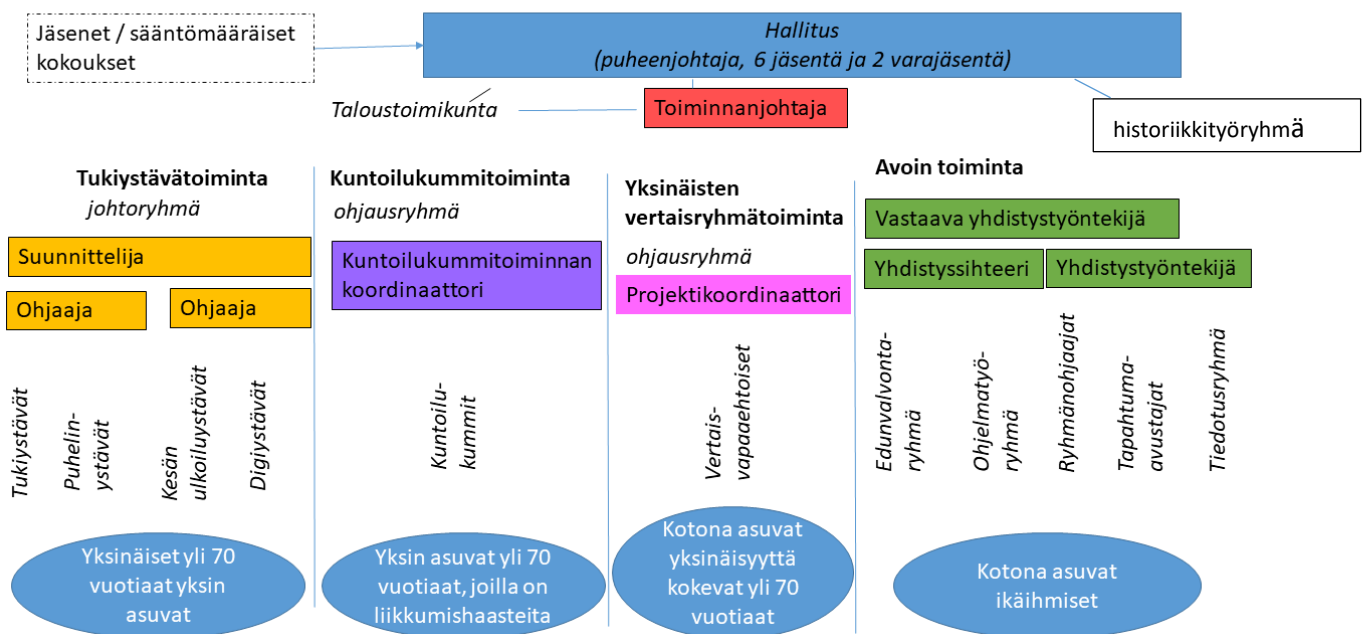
Jäsenet / sääntömääräiset kokoukset

Hallitus
(puheenjohtaja, 6 jäsentä ja 2 varajäsentä)

Taloustoimikunta

Toiminnanjohtaja

historiikkityöryhmä

Tukiystävätoiminta
johtoryhmä

Suunnittelija

Ohjaaja

Ohjaaja

Tukiystävät

Puhelin-ystävät

Kesän ulkoiluystävät

Digiystävät

Yksinäiset yli 70 vuotiaat yksin asuvat

Kuntoilukummitoiminta
ohjausryhmä

Kuntoilukummitoiminnan koordinaattori

Kuntoilu-kummit

Yksin asuvat yli 70 vuotiaat, joilla on liikkumishaasteita

Yksinäisten vertaisryhmätoiminta
ohjausryhmä

Projektikoordinaattori

Vertais-vapaaehtoiset

Kotona asuvat yksinäisyyttä kokevat yli 70 vuotiaat

Avoin toiminta

Vastaava yhdistystyöntekijä

Yhdistyssihteeri

Yhdistystyöntekijä

Edunvalvonta-ryhmä

Ohjelmatyö-ryhmä

Ryhmänohjaajat

Tapahtuma-avustajat

Tiedotusryhmä

Kotona asuvat ikäihmiset